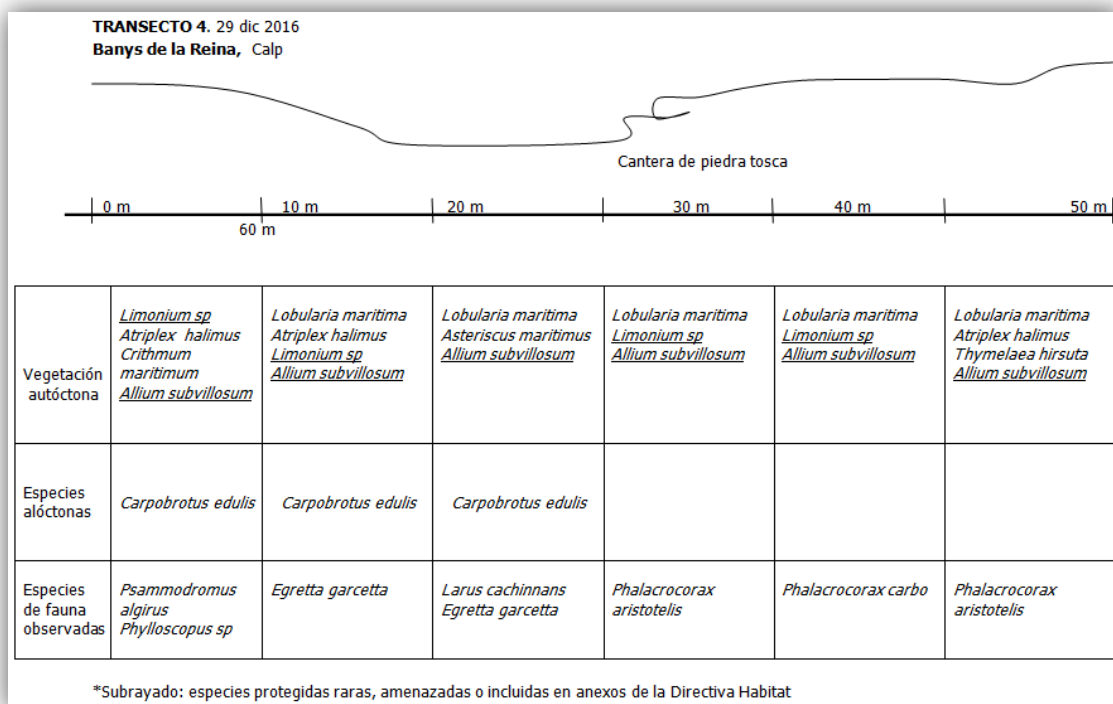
**TRANSECTO 4.** 29 dic 2016
**Banys de la Reina,** Calp

Cantera de piedra tosca

0 m 10 m 20 m 30 m 40 m 50 m
60 m

| | | | | | | |
|---|---|---|---|---|---|---|
| Vegetación autóctona | *Limonium sp* *Atriplex halimus* *Crithmum maritimum* *Allium subvillosum* | *Lobularia maritima* *Atriplex halimus* *Limonium sp* *Allium subvillosum* | *Lobularia maritima* *Asteriscus maritimus* *Allium subvillosum* | *Lobularia maritima* *Limonium sp* *Allium subvillosum* | *Lobularia maritima* *Limonium sp* *Allium subvillosum* | *Lobularia maritima* *Atriplex halimus* *Thymelaea hirsuta* *Allium subvillosum* |
| Especies alóctonas | *Carpobrotus edulis* | *Carpobrotus edulis* | *Carpobrotus edulis* | | | |
| Especies de fauna observadas | *Psammodromus algirus* *Phylloscopus sp* | *Egretta garcetta* | *Larus cachinnans* *Egretta garcetta* | *Phalacrocorax aristotelis* | *Phalacrocorax carbo* | *Phalacrocorax aristotelis* |

*Subrayado: especies protegidas raras, amenazadas o incluidas en anexos de la Directiva Habitat